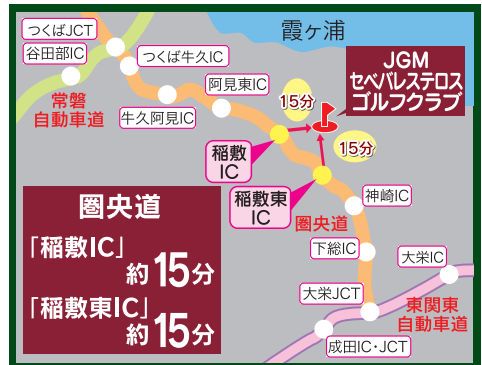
霞ヶ浦

つくばJCT

谷田部IC

つくば牛久IC

常磐自動車道

阿見東IC

牛久阿見IC

JGM セベバレステロス ゴルフクラブ

15分

15分

稲敷IC

稲敷東IC

圏央道

神崎IC

下総IC

大栄IC

大栄JCT

東関東自動車道

成田IC・JCT

圏央道
「稲敷IC」約15分
「稲敷東IC」約15分